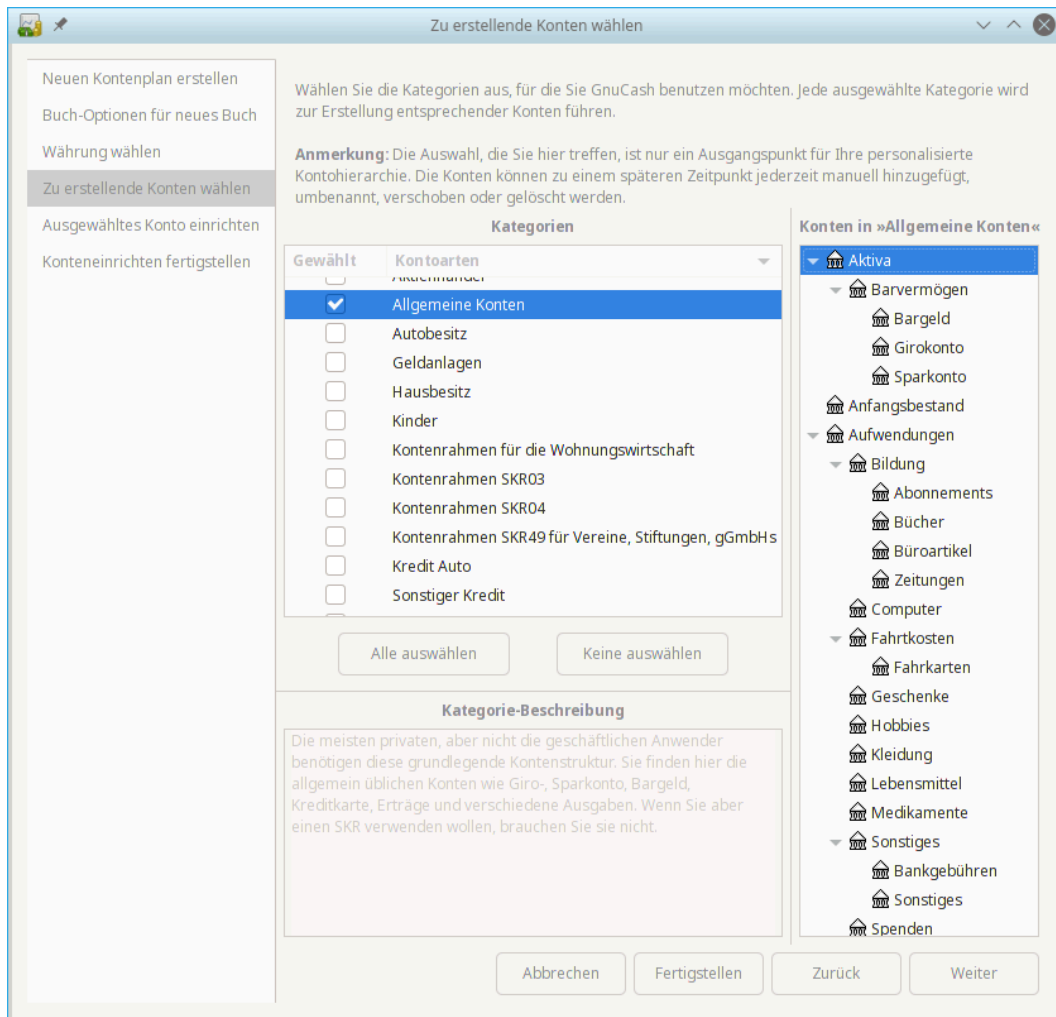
Zu erstellende Konten wählen

Neuen Kontenplan erstellen
Buch-Optionen für neues Buch
Währung wählen
Zu erstellende Konten wählen
Ausgewähltes Konto einrichten
Konteneinrichten fertigstellen

Wählen Sie die Kategorien aus, für die Sie GnuCash benutzen möchten. Jede ausgewählte Kategorie wird zur Erstellung entsprechender Konten führen.

Anmerkung: Die Auswahl, die Sie hier treffen, ist nur ein Ausgangspunkt für Ihre personalisierte Kontohierarchie. Die Konten können zu einem späteren Zeitpunkt jederzeit manuell hinzugefügt, umbenannt, verschoben oder gelöscht werden.

Kategorien

| Gewählt | Kontoarten |
|---|---|
| | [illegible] |
| ✔ | Allgemeine Konten |
| | Autobesitz |
| | Geldanlagen |
| | Hausbesitz |
| | Kinder |
| | Kontenrahmen für die Wohnungswirtschaft |
| | Kontenrahmen SKR03 |
| | Kontenrahmen SKR04 |
| | Kontenrahmen SKR49 für Vereine, Stiftungen, gGmbHs |
| | Kredit Auto |
| | Sonstiger Kredit |

Alle auswählen
Keine auswählen

Kategorie-Beschreibung

Die meisten privaten, aber nicht die geschäftlichen Anwender benötigen diese grundlegende Kontenstruktur. Sie finden hier die allgemein üblichen Konten wie Giro-, Sparkonto, Bargeld, Kreditkarte, Erträge und verschiedene Ausgaben. Wenn Sie aber einen SKR verwenden wollen, brauchen Sie sie nicht.

Konten in »Allgemeine Konten«
Aktiva
Barvermögen
Bargeld
Girokonto
Sparkonto
Anfangsbestand
Aufwendungen
Bildung
Abonnements
Bücher
Büroartikel
Zeitungen
Computer
Fahrtkosten
Fahrkarten
Geschenke
Hobbies
Kleidung
Lebensmittel
Medikamente
Sonstiges
Bankgebühren
Sonstiges
Spenden

Abbrechen
Fertigstellen
Zurück
Weiter